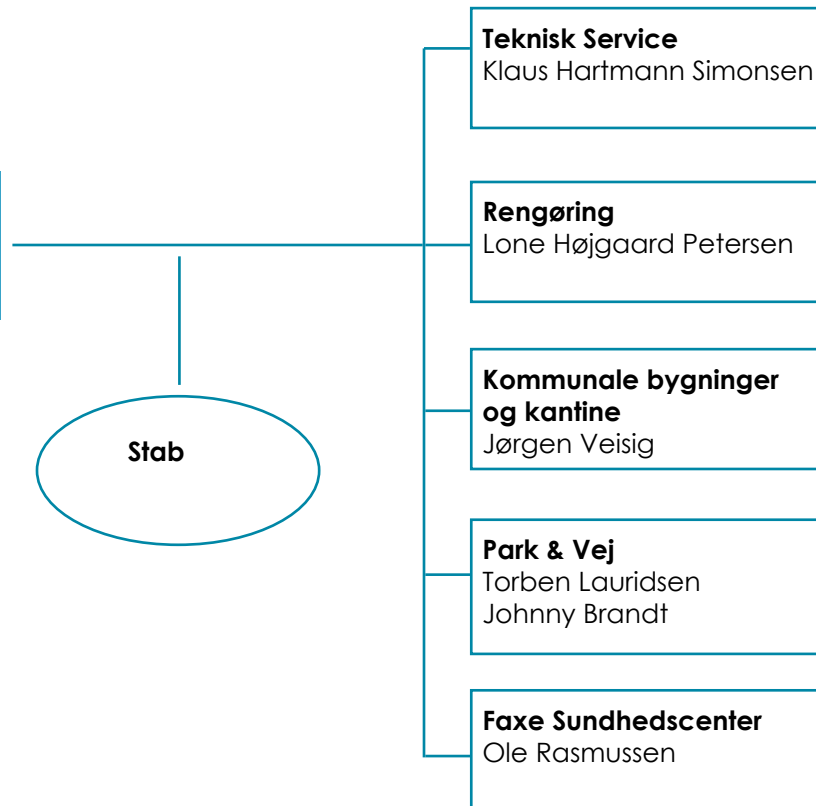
Stab

Teknisk Service
Klaus Hartmann Simonsen

Rengøring
Lone Højgaard Petersen

Kommunale bygninger og kantine
Jørgen Veisig

Park & Vej
Torben Lauridsen
Johnny Brandt

Faxe Sundhedscenter
Ole Rasmussen